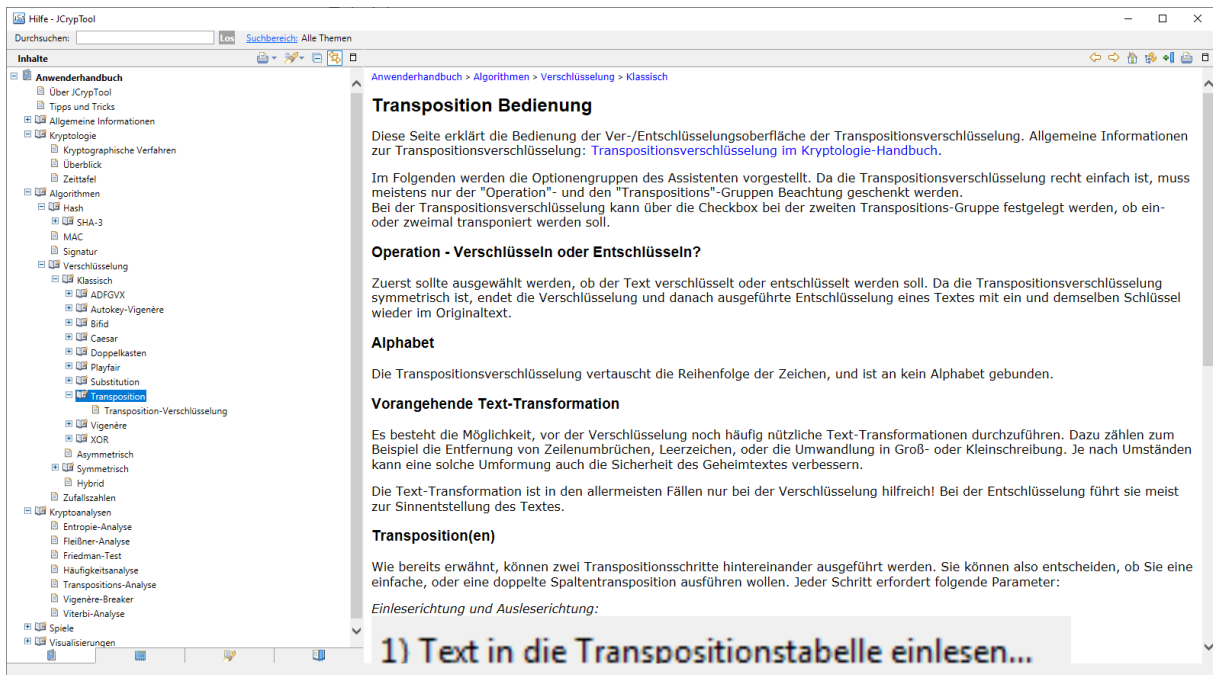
Hilfe - JCrypTool

Durchsuchen: Los Suchbereich: Alle Themen

Inhalte

Anwenderhandbuch
Über JCrypTool
Tipps und Tricks
Allgemeine Informationen
Kryptologie
Kryptographische Verfahren
Überblick
Zeittafel
Algorithmen
Hash
SHA-3
MAC
Signatur
Verschlüsselung
Klassisch
ADFGVX
Autokey-Vigenère
Bifid
Caesar
Doppelkasten
Playfair
Substitution
Transposition
Transposition-Verschlüsselung
Vigenère
XOR
Asymmetrisch
Symmetrisch
Hybrid
Zufallszahlen
Kryptoanalysen
Entropie-Analyse
Fleißner-Analyse
Friedman-Test
Häufigkeitsanalyse
Transpositions-Analyse
Vigenère-Breaker
Viterbi-Analyse
Spiele
Visualisierungen

Anwenderhandbuch > Algorithmen > Verschlüsselung > Klassisch

Transposition Bedienung

Diese Seite erklärt die Bedienung der Ver-/Entschlüsselungsoberfläche der Transpositionsverschlüsselung. Allgemeine Informationen zur Transpositionsverschlüsselung: Transpositionsverschlüsselung im Kryptologie-Handbuch.

Im Folgenden werden die Optionengruppen des Assistenten vorgestellt. Da die Transpositionsverschlüsselung recht einfach ist, muss meistens nur der "Operation"- und den "Transpositions"-Gruppen Beachtung geschenkt werden.
Bei der Transpositionsverschlüsselung kann über die Checkbox bei der zweiten Transpositions-Gruppe festgelegt werden, ob einoder zweimal transponiert werden soll.

Operation - Verschlüsseln oder Entschlüsseln?

Zuerst sollte ausgewählt werden, ob der Text verschlüsselt oder entschlüsselt werden soll. Da die Transpositionsverschlüsselung symmetrisch ist, endet die Verschlüsselung und danach ausgeführte Entschlüsselung eines Textes mit ein und demselben Schlüssel wieder im Originaltext.

Alphabet

Die Transpositionsverschlüsselung vertauscht die Reihenfolge der Zeichen, und ist an kein Alphabet gebunden.

Vorangehende Text-Transformation

Es besteht die Möglichkeit, vor der Verschlüsselung noch häufig nützliche Text-Transformationen durchzuführen. Dazu zählen zum Beispiel die Entfernung von Zeilenumbrüchen, Leerzeichen, oder die Umwandlung in Groß- oder Kleinschreibung. Je nach Umständen kann eine solche Umformung auch die Sicherheit des Geheimtextes verbessern.

Die Text-Transformation ist in den allermeisten Fällen nur bei der Verschlüsselung hilfreich! Bei der Entschlüsselung führt sie meist zur Sinnentstellung des Textes.

Transposition(en)

Wie bereits erwähnt, können zwei Transpositionsschritte hintereinander ausgeführt werden. Sie können also entscheiden, ob Sie eine einfache, oder eine doppelte Spaltentransposition ausführen wollen. Jeder Schritt erfordert folgende Parameter:

Einleserichtung und Ausleserichtung:

1) Text in die Transpositionstabelle einlesen...